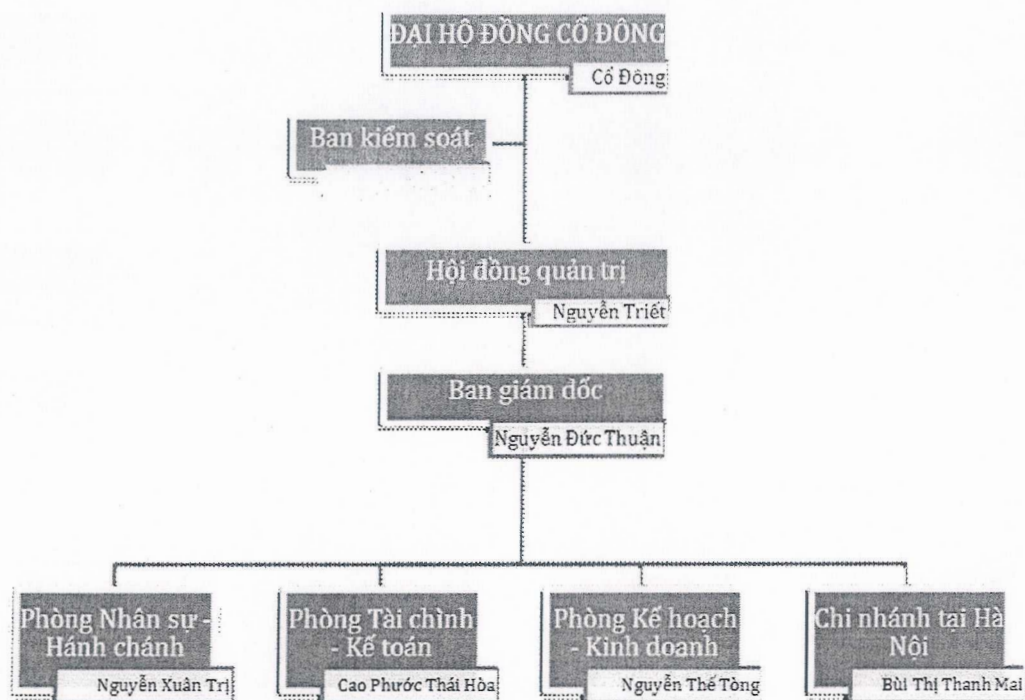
ĐẠI HỘI ĐỒNG CỔ ĐÔNG
Cổ Đông

Ban kiểm soát

Hội đồng quản trị
Nguyễn Triết

Ban giám đốc
Nguyễn Đức Thuận

Phòng Nhân sự - Hành chánh
Nguyễn Xuân Trị

Phòng Tài chính - Kế toán
Cao Phước Thái Hòa

Phòng Kế hoạch - Kinh doanh
Nguyễn Thế Tòng

Chi nhánh tại Hà Nội
Bùi Thị Thanh Mai